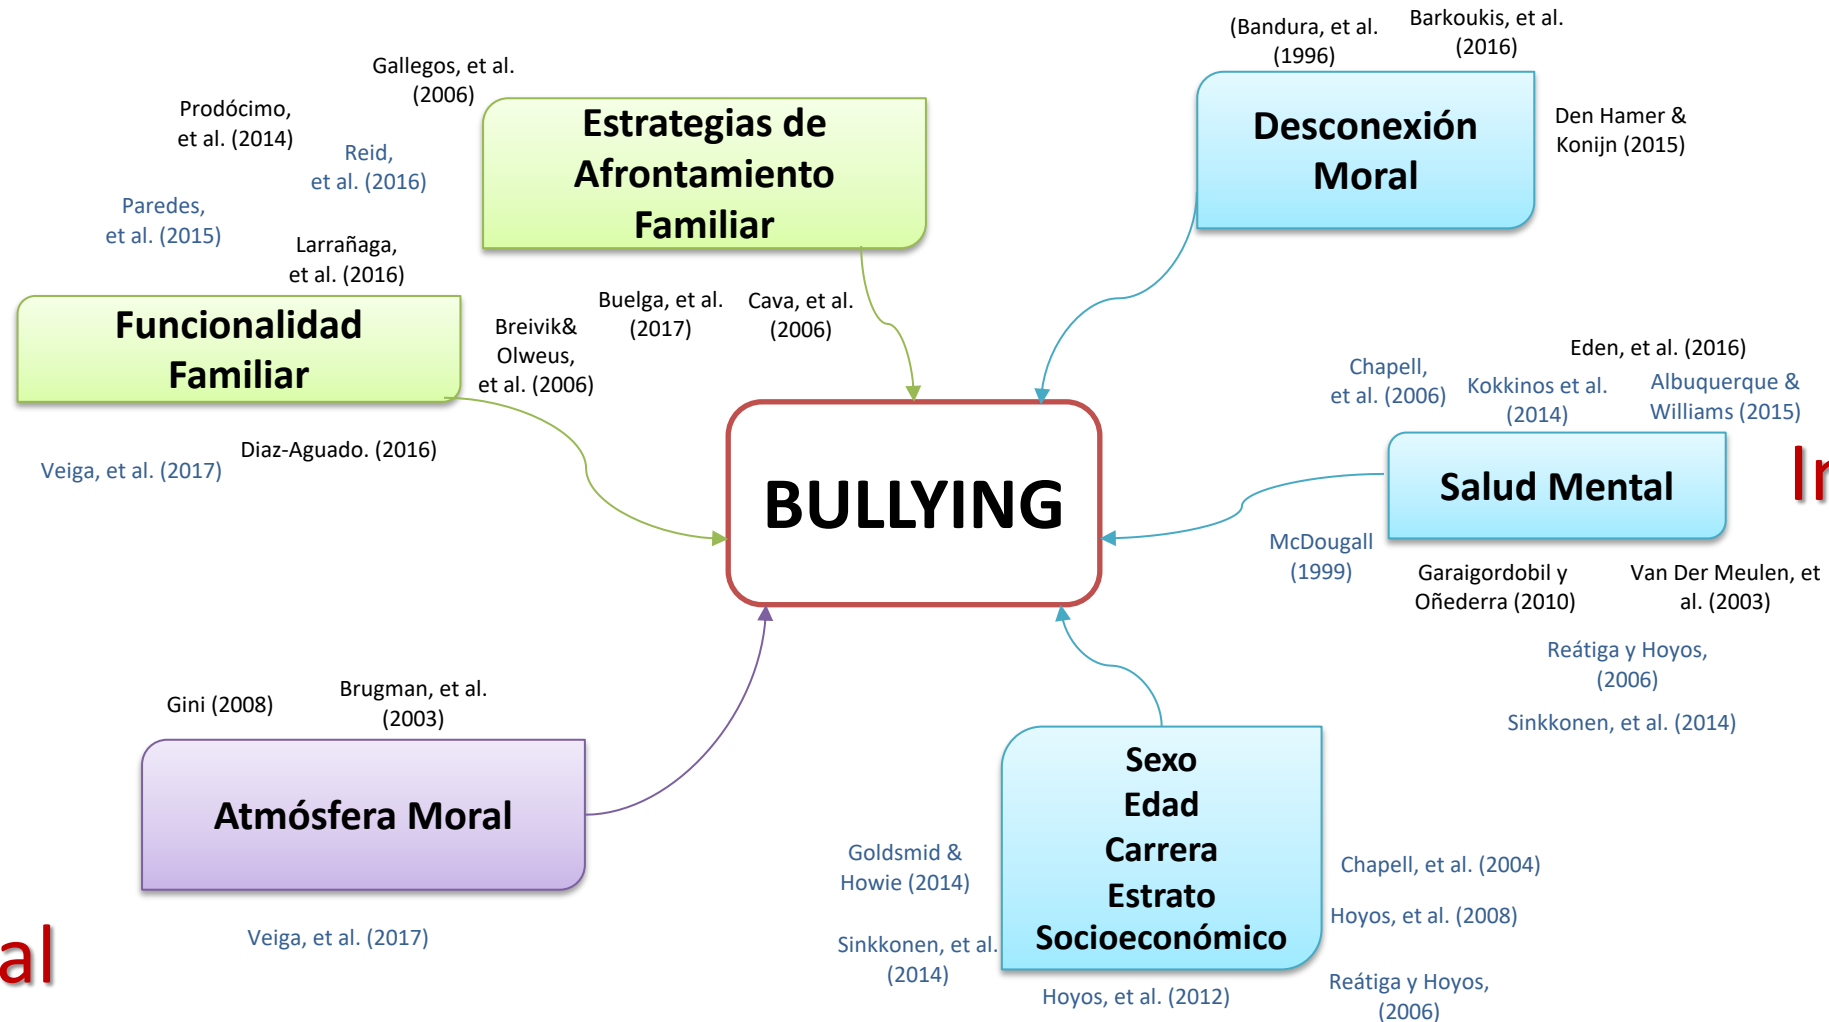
Gallegos, et al. (2006)

Prodócimo, et al. (2014)

Reid, et al. (2016)

Paredes, et al. (2015)

Larrañaga, et al. (2016)

Estrategias de Afrontamiento Familiar

(Bandura, et al. (1996)

Barkoukis, et al. (2016)

Desconexión Moral

Den Hamer & Konijn (2015)

Funcionalidad Familiar

Breivik& Olweus, et al. (2006)

Buelga, et al. (2017)

Cava, et al. (2006)

Chapell, et al. (2006)

Kokkinos et al. (2014)

Eden, et al. (2016)

Albuquerque & Williams (2015)

Veiga, et al. (2017)

Diaz-Aguado. (2016)

BULLYING

Salud Mental

In

McDougall (1999)

Garaigordobil y Oñederra (2010)

Van Der Meulen, et al. (2003)

Reátiga y Hoyos, (2006)

Sinkkonen, et al. (2014)

Gini (2008)

Brugman, et al. (2003)

Atmósfera Moral

Sexo
Edad
Carrera
Estrato
Socioeconómico

Goldsmid & Howie (2014)

Chapell, et al. (2004)

Hoyos, et al. (2008)

al

Veiga, et al. (2017)

Sinkkonen, et al. (2014)

Hoyos, et al. (2012)

Reátiga y Hoyos, (2006)